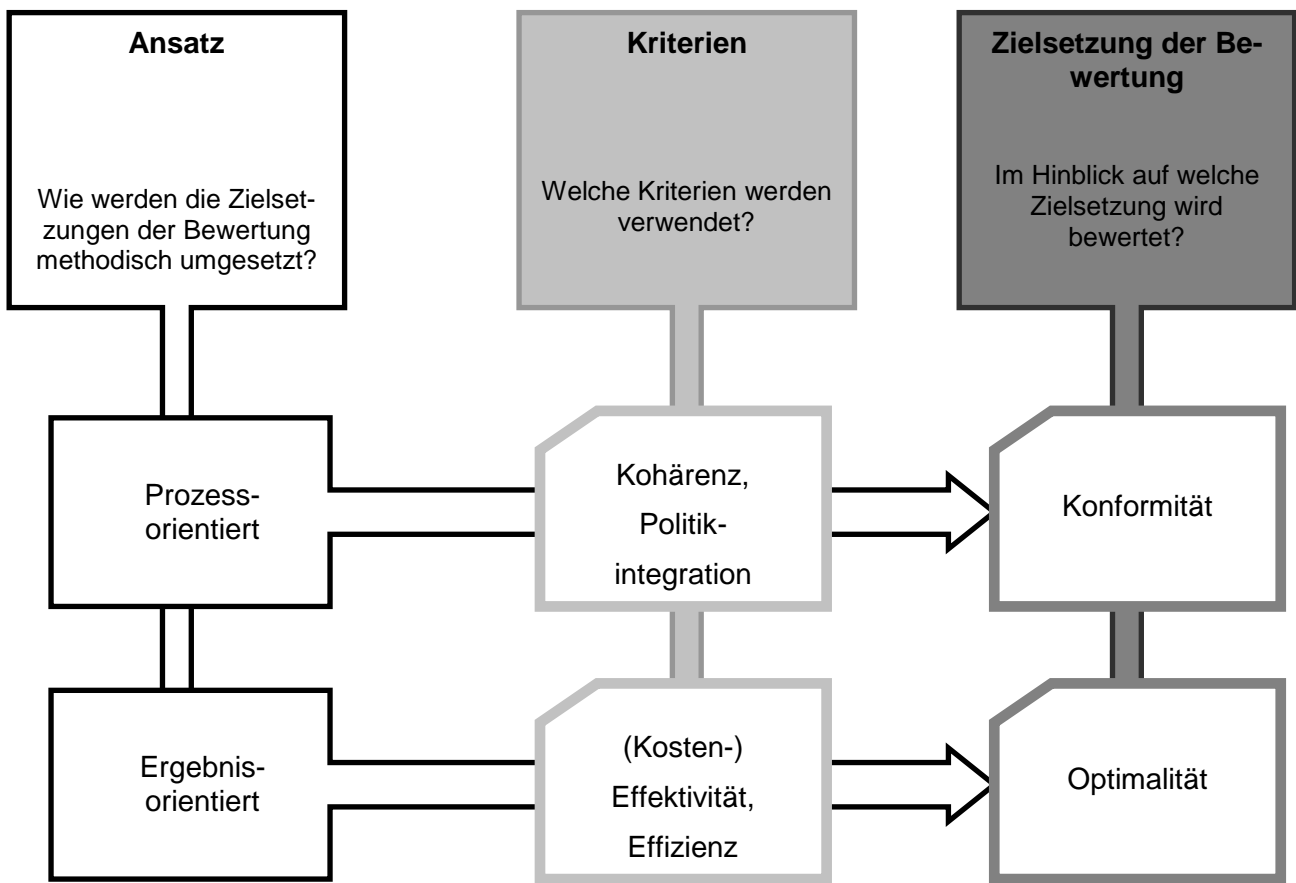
Ansatz

Wie werden die Zielsetzungen der Bewertung methodisch umgesetzt?

Kriterien

Welche Kriterien werden verwendet?

Zielsetzung der Bewertung

Im Hinblick auf welche Zielsetzung wird bewertet?

Prozessorientiert

Kohärenz, Politikintegration

Konformität

Ergebnisorientiert

(Kosten-) Effektivität, Effizienz

Optimalität